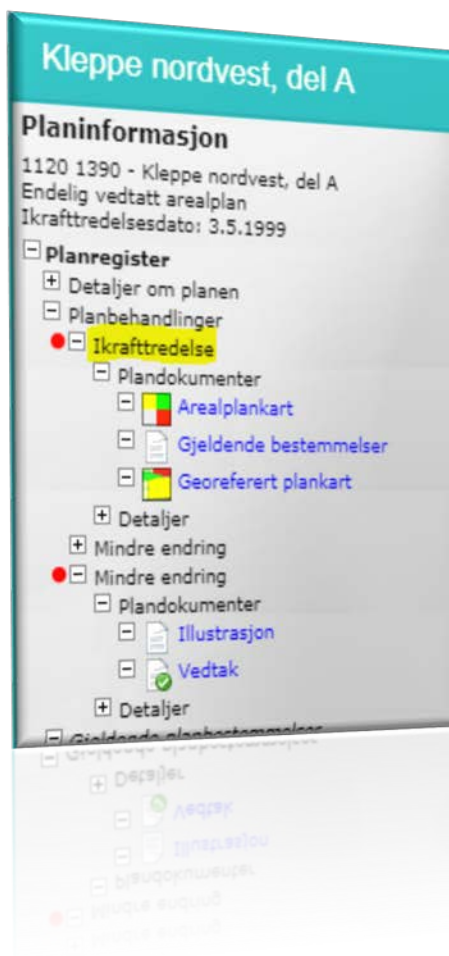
Kleppe nordvest, del A

Planinformasjon

1120 1390 - Kleppe nordvest, del A
Endelig vedtatt arealplan
Ikrafttredelsesdato: 3.5.1999

Planregister
Detaljer om planen
Planbehandlinger
Ikrafttredelse
Plandokumenter
Arealplankart
Gjeldende bestemmelser
Georeferert plankart
Detaljer
Mindre endring
Mindre endring
Plandokumenter
Illustrasjon
Vedtak
Detaljer
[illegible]